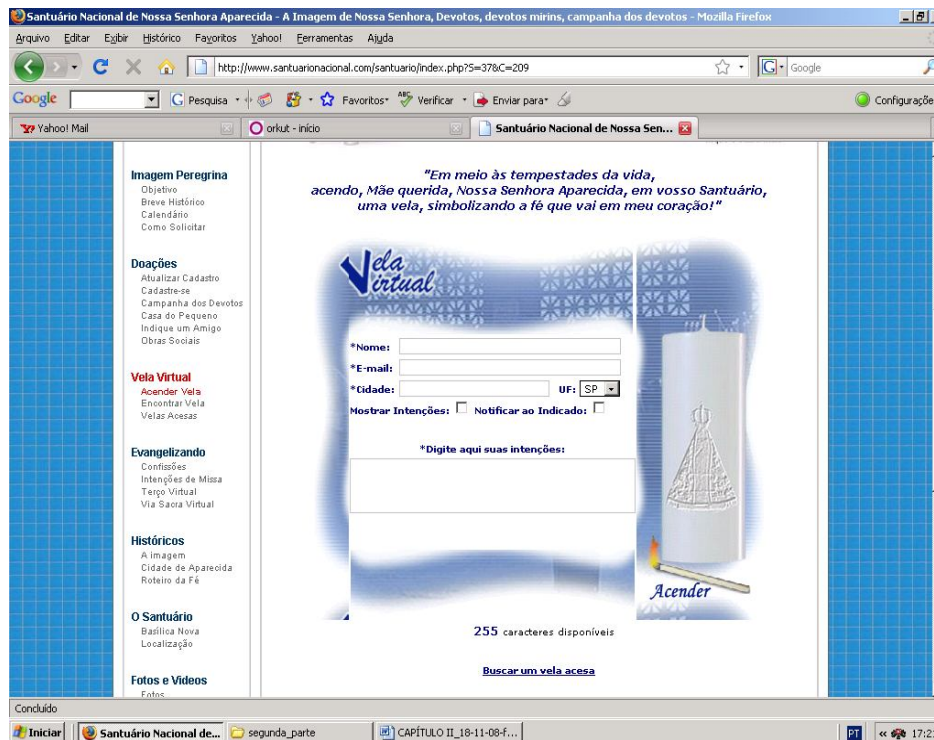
Santuário Nacional de Nossa Senhora Aparecida - A Imagem de Nossa Senhora, Devotos, devotos mirins, campanha dos devotos - Mozilla Firefox

Arquivo Editar Exibir Histórico Favoritos Yahoo! Ferramentas Ajuda

http://www.santuarionacional.com/santuario/index.php?S=37&C=209

Google

Google Pesquisa Favoritos Verificar Enviar para Configurações

Yahoo! Mail | orkut - início | Santuário Nacional de Nossa Sen...

Imagem Peregrina
Objetivo
Breve Histórico
Calendário
Como Solicitar

Doações
Atualizar Cadastro
Cadastre-se
Campanha dos Devotos
Casa do Pequeno
Indique um Amigo
Obras Sociais

Vela Virtual
Acender Vela
Encontrar Vela
Velas Acesas

Evangelizando
Confissões
Intenções de Missa
Terço Virtual
Via Sacra Virtual

Históricos
A imagem
Cidade de Aparecida
Roteiro da Fé

O Santuário
Basílica Nova
Localização

Fotos e Videos
Fotos

"Em meio às tempestades da vida, acendo, Mãe querida, Nossa Senhora Aparecida, em vosso Santuário, uma vela, simbolizando a fé que vai em meu coração!"

Vela Virtual

*Nome:
*E-mail:
*Cidade: UF: SP
Mostrar Intenções: Notificar ao Indicado:

*Digite aqui suas intenções:

Acender

255 caracteres disponíveis

Buscar um vela acesa

Concluído

Iniciar | Santuário Nacional de... | segunda_parte | CAPÍTULO II_18-11-08-f... | PT | 17:2